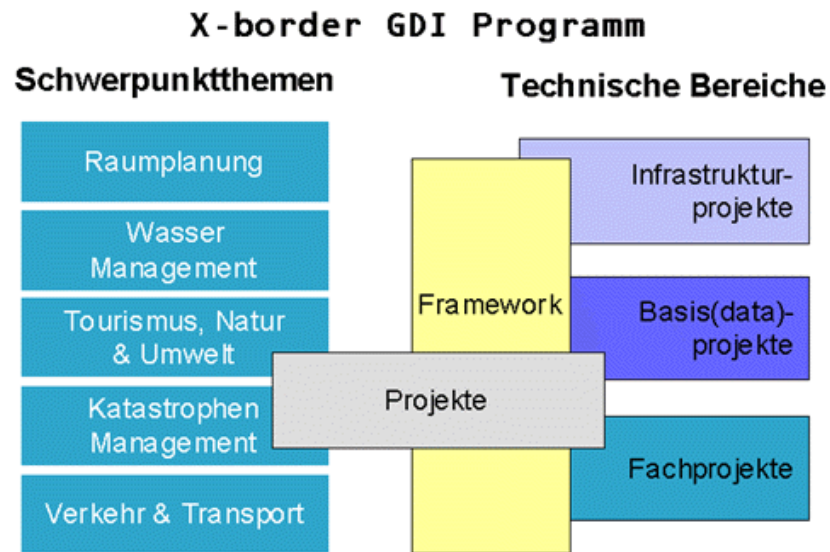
X-border GDI Programm

Schwerpunktthemen

Technische Bereiche

Raumplanung

Wasser Management

Tourismus, Natur & Umwelt

Katastrophen Management

Verkehr & Transport

Framework

Projekte

Infrastruktur-projekte

Basis(data)-projekte

Fachprojekte